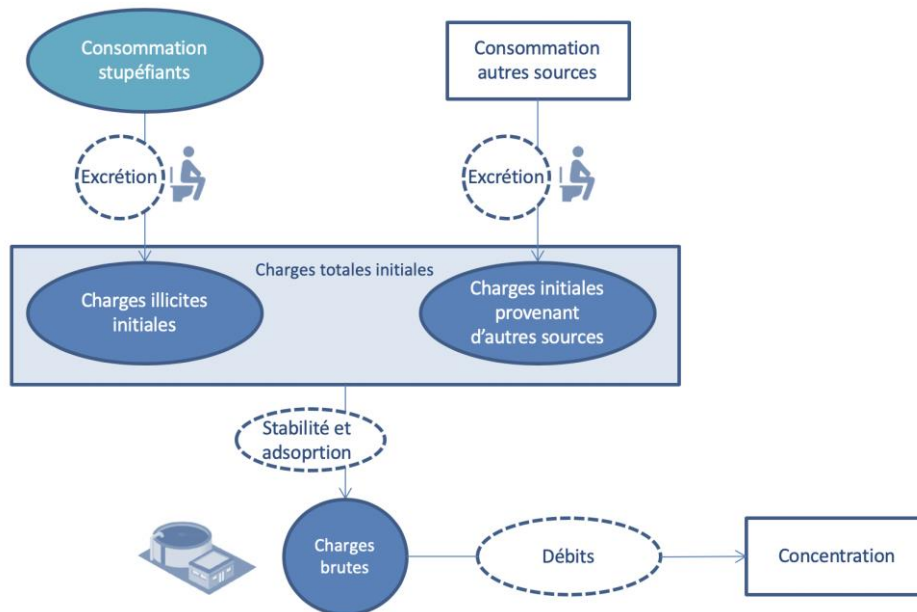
Consommation stupéfiants

Consommation autres sources

Excrétion

Excrétion

Charges totales initiales

Charges illicites initiales

Charges initiales provenant d'autres sources

Stabilité et adsoprtion

Charges brutes

Débits

Concentration